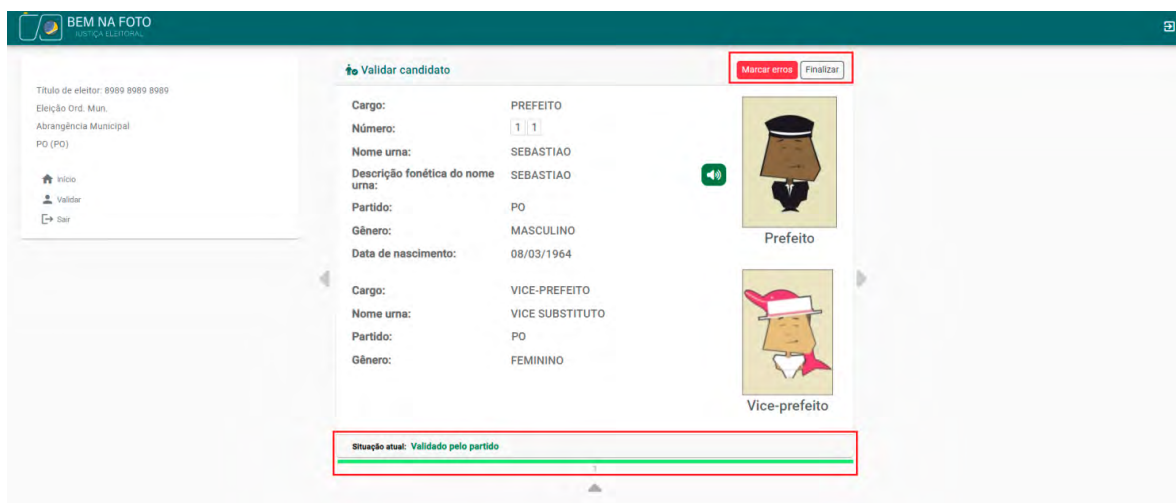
BEM NA FOTO
JUSTIÇA ELEITORAL

Título de eleitor: 8989 8989 8989
Eleição Ord. Mun.
Abrangência Municipal
PO (PO)

Início
Validar
Sair

Validar candidato

Marcar erros Finalizar

Cargo: PREFEITO
Número: 1 1
Nome urna: SEBASTIAO
Descrição fonética do nome urna: SEBASTIAO
Partido: PO
Gênero: MASCULINO
Data de nascimento: 08/03/1964

Prefeito

Cargo: VICE-PREFEITO
Nome urna: VICE SUBSTITUTO
Partido: PO
Gênero: FEMININO

Vice-prefeito

Situação atual: Validado pelo partido

1